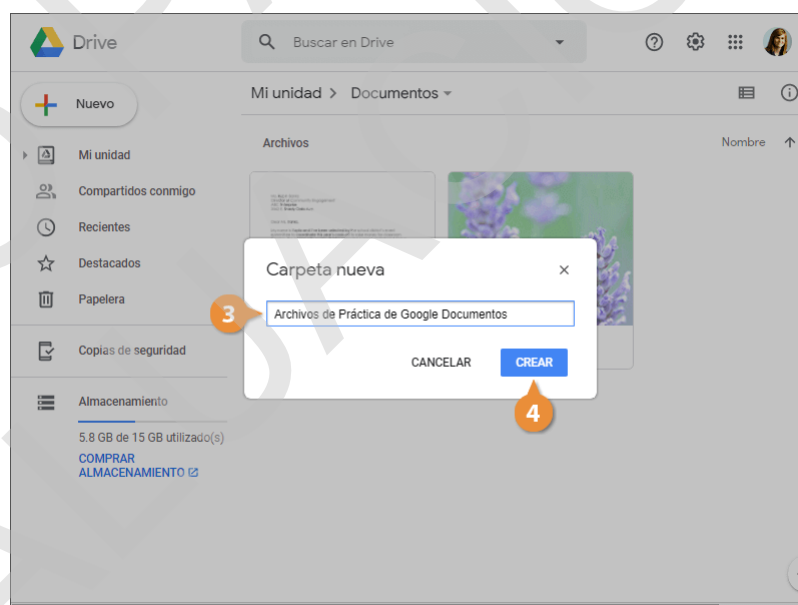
Drive

Buscar en Drive

Nuevo

Mi unidad

Compartidos conmigo

Recientes

Destacados

Papelera

Copias de seguridad

Almacenamiento

5.8 GB de 15 GB utilizado(s)

COMPRAR ALMACENAMIENTO

Mi unidad > Documentos

Archivos

Nombre

Carpeta nueva

3

Archivos de Práctica de Google Documentos

CANCELAR

CREAR

4